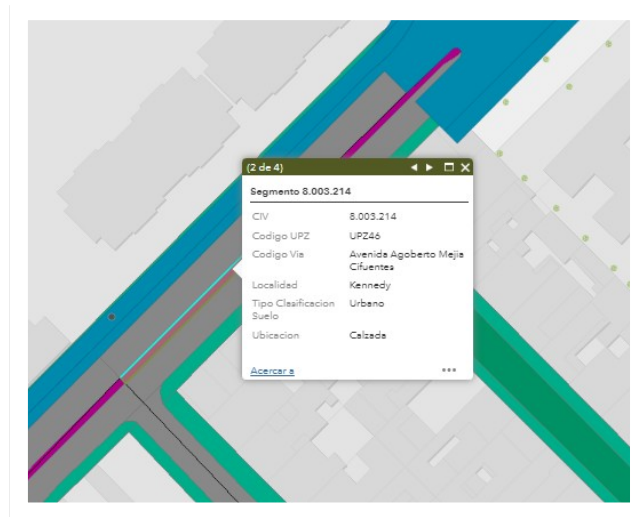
(2 de 4)

Segmento 8.003.214

| | |
|---|---|
| CIV | 8.003.214 |
| Codigo UPZ | UPZ46 |
| Codigo Via | Avenida Agoberto Mejia Cifuentes |
| Localidad | Kennedy |
| Tipo Clasificacion Suelo | Urbano |
| Ubicacion | Calzada |

Acercar a

•••